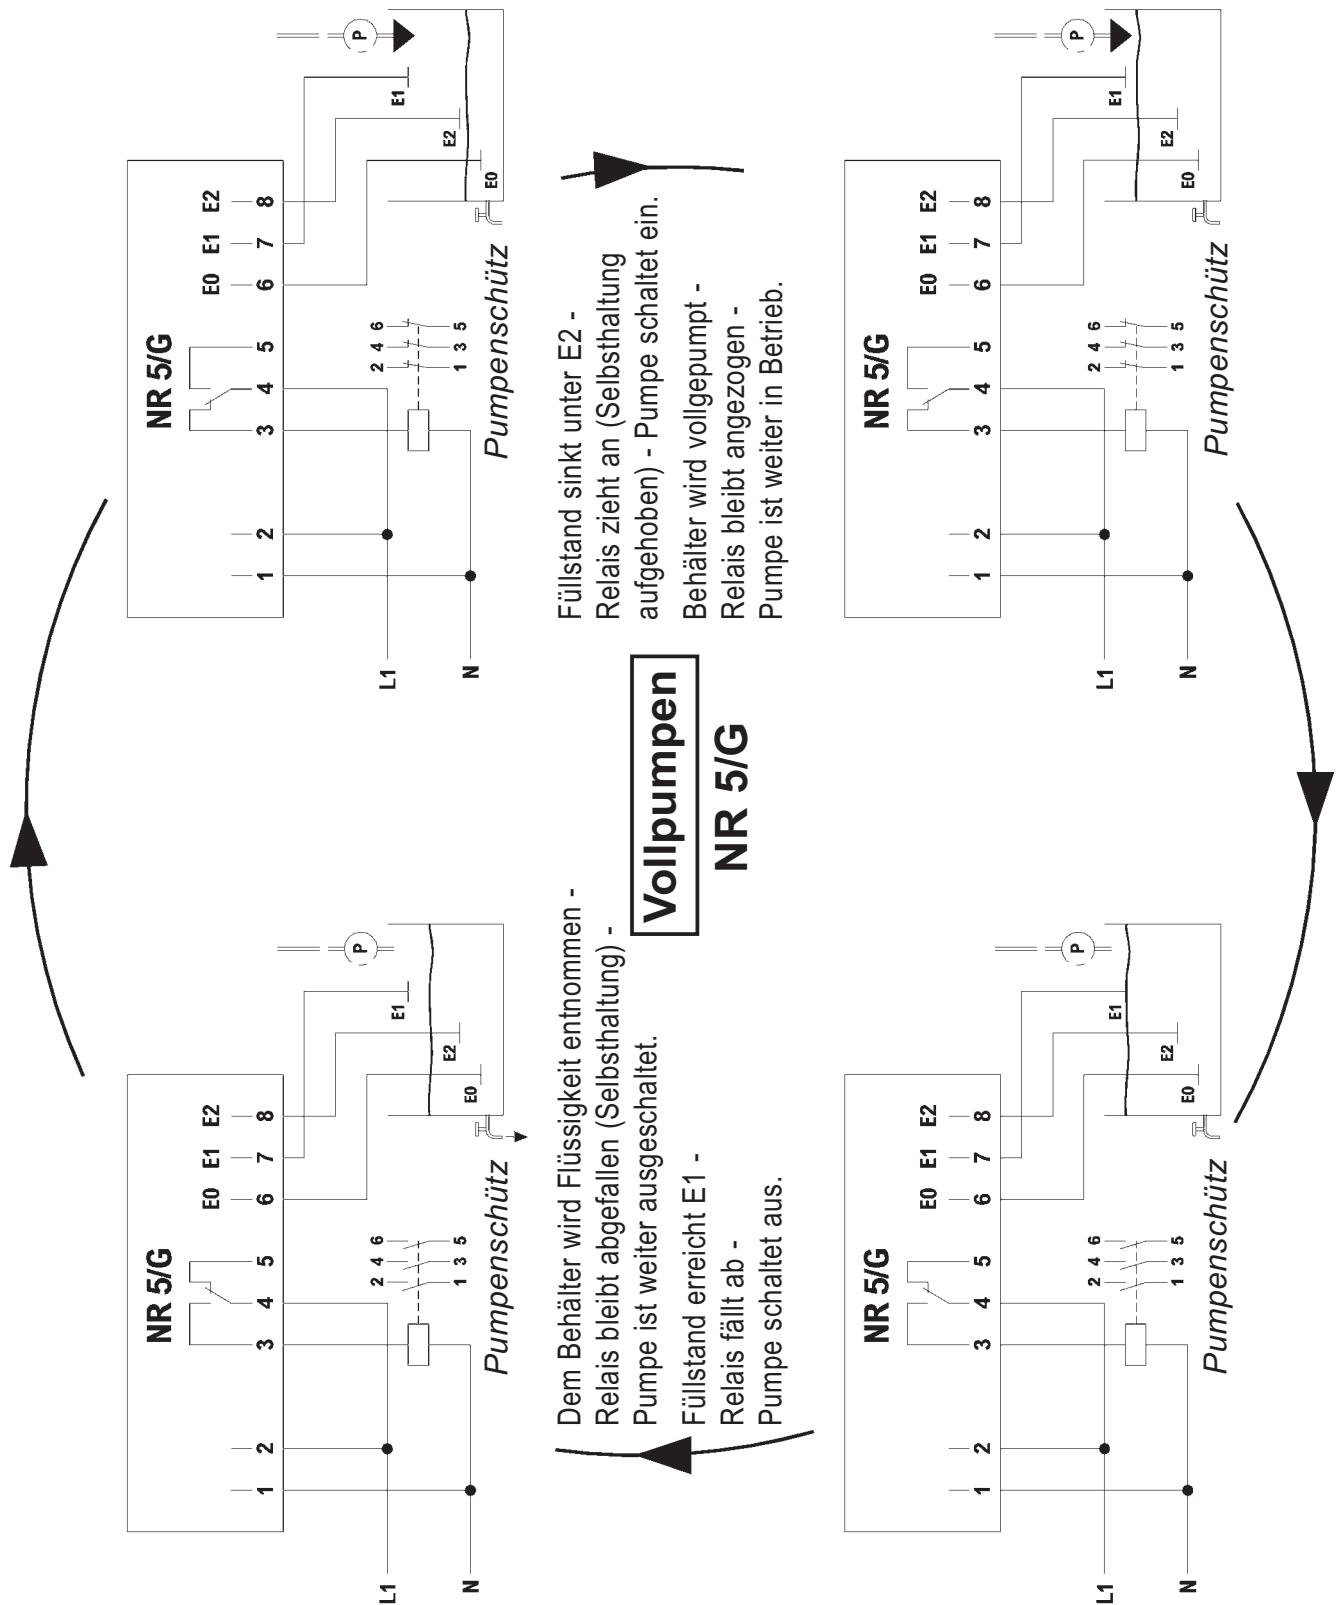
Vollpumpen
NR 5/G

Füllstand sinkt unter E2 - Relais zieht an (Selbsthaltung aufgehoben) - Pumpe schaltet ein.
Behälter wird vollgepumpt - Relais bleibt angezogen - Pumpe ist weiter in Betrieb.

Dem Behälter wird Flüssigkeit entnommen - Relais bleibt abgefallen (Selbsthaltung) - Pumpe ist weiter ausgeschaltet.
Füllstand erreicht E1 - Relais fällt ab - Pumpe schaltet aus.

NR 5/G
1 2 3 4 5 6 7 8
E0 E1 E2
L1 N
2 4 6
1 3 5
Pumpenschütz
E1 E2 E0
P

NR 5/G
1 2 3 4 5 6 7 8
E0 E1 E2
L1 N
2 4 6
1 3 5
Pumpenschütz
E1 E2 E0
P

NR 5/G
1 2 3 4 5 6 7 8
E0 E1 E2
L1 N
2 4 6
1 3 5
Pumpenschütz
E1 E2 E0
P

NR 5/G
1 2 3 4 5 6 7 8
E0 E1 E2
L1 N
2 4 6
1 3 5
Pumpenschütz
E1 E2 E0
P